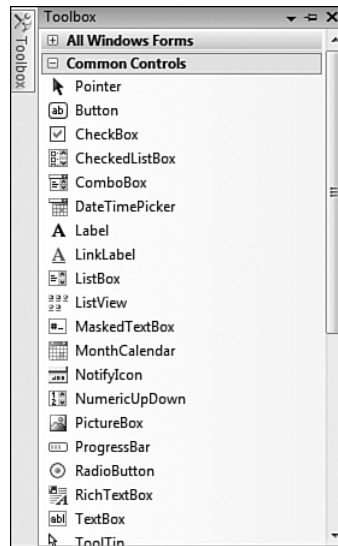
Toolbox
Toolbox
⊞ All Windows Forms
⊟ Common Controls
Pointer
ab Button
CheckBox
CheckedListBox
ComboBox
DateTimePicker
A Label
A LinkLabel
ListBox
ListView
MaskedTextBox
MonthCalendar
NotifyIcon
NumericUpDown
PictureBox
ProgressBar
RadioButton
RichTextBox
abl TextBox
ToolTip